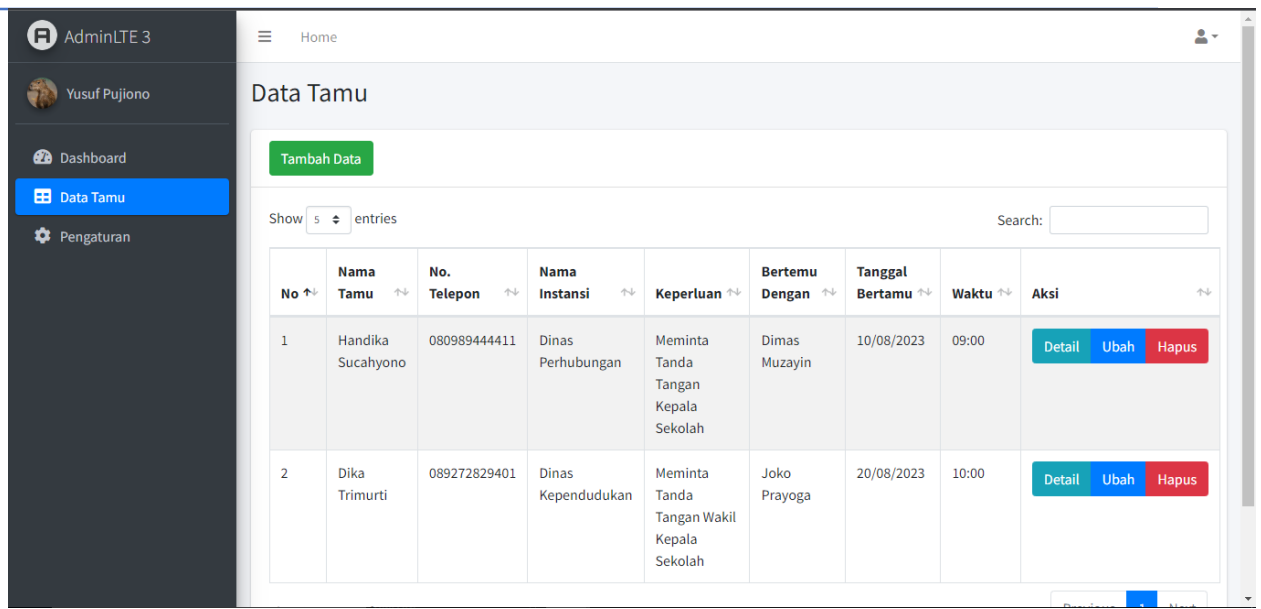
AdminLTE 3

Yusuf Pujiono

Dashboard

Data Tamu

Pengaturan

Home

Data Tamu

Tambah Data

Show 5 entries

Search:

| No | Nama Tamu | No. Telepon | Nama Instansi | Keperluan | Bertemu Dengan | Tanggal Bertamu | Waktu | Aksi |
|---|---|---|---|---|---|---|---|---|
| 1 | Handika Sucahyono | 080989444411 | Dinas Perhubungan | Meminta Tanda Tangan Kepala Sekolah | Dimas Muzayin | 10/08/2023 | 09:00 | Detail Ubah Hapus |
| 2 | Dika Trimurti | 089272829401 | Dinas Kependudukan | Meminta Tanda Tangan Wakil Kepala Sekolah | Joko Prayoga | 20/08/2023 | 10:00 | Detail Ubah Hapus |

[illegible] 1 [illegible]